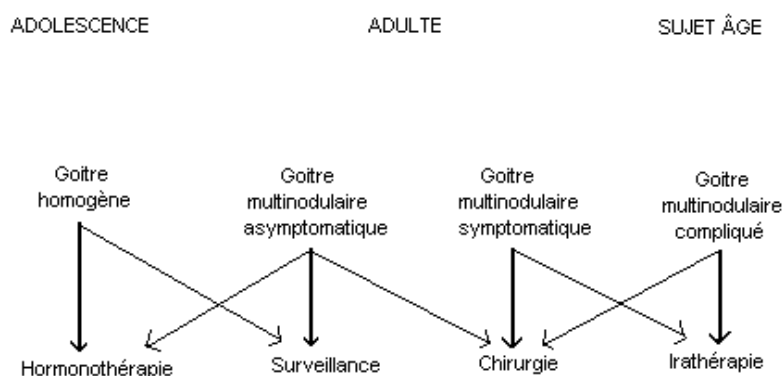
ADOLESCENCE ADULTE SUJET ÂGE

Goitre homogène

Goitre multinodulaire asymptomatique

Goitre multinodulaire symptomatique

Goitre multinodulaire compliqué

Hormonothérapie

Surveillance

Chirurgie

Irathérapie